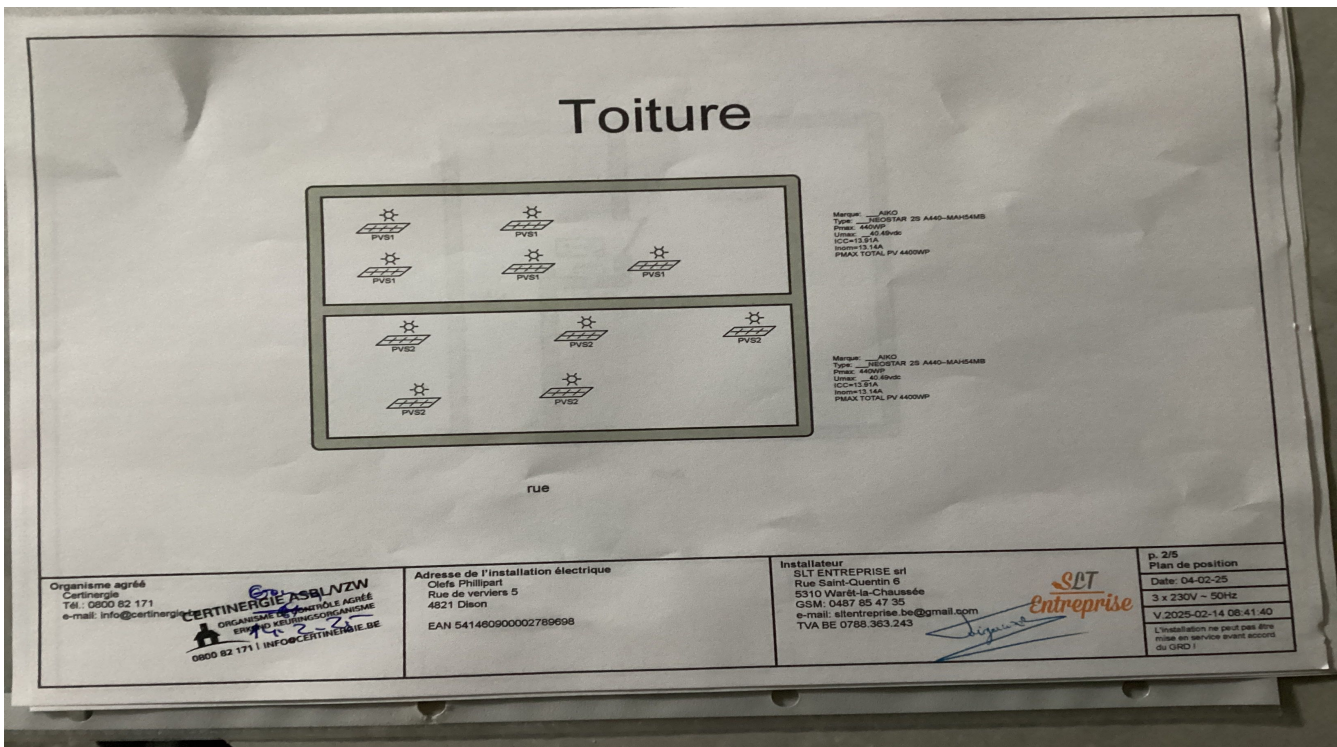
Toiture

PVS1 PVS1
PVS1 PVS1 PVS1

Marque: AIKO
Type: NEOSTAR 2S A440-MAH54MB
Pmax: 440WP
Umax: 40.49vdc
ICC=13.91A
Inom=13.14A
PMAX TOTAL PV 4400WP

PVS2 PVS2 PVS2
PVS2 PVS2

Marque: AIKO
Type: NEOSTAR 2S A440-MAH54MB
Pmax: 440WP
Umax: 40.49vdc
ICC=13.91A
Inom=13.14A
PMAX TOTAL PV 4400WP

rue

Organisme agréé
Certinergie
Tél.: 0800 82 171
e-mail: info@certinergie.be

CERTINERGIE ASBL/VZW
ORGANISME DE CONTRÔLE AGRÉÉ
ERKEND KEURINGSORGANISME
0800 82 171 | INFO@CERTINERGIE.BE
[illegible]

Adresse de l'installation électrique
Olefs Phillipart
Rue de verviers 5
4821 Dison

EAN 541460900002789698

Installateur
SLT ENTREPRISE srl
Rue Saint-Quentin 6
5310 Warêt-la-Chaussée
GSM: 0487 85 47 35
e-mail: sltentreprise.be@gmail.com
TVA BE 0788.363.243

SLT Entreprise

p. 2/5
Plan de position
Date: 04-02-25
3 x 230V ~ 50Hz
V.2025-02-14 08:41:40
L'installation ne peut pas être mise en service avant accord du GRD !